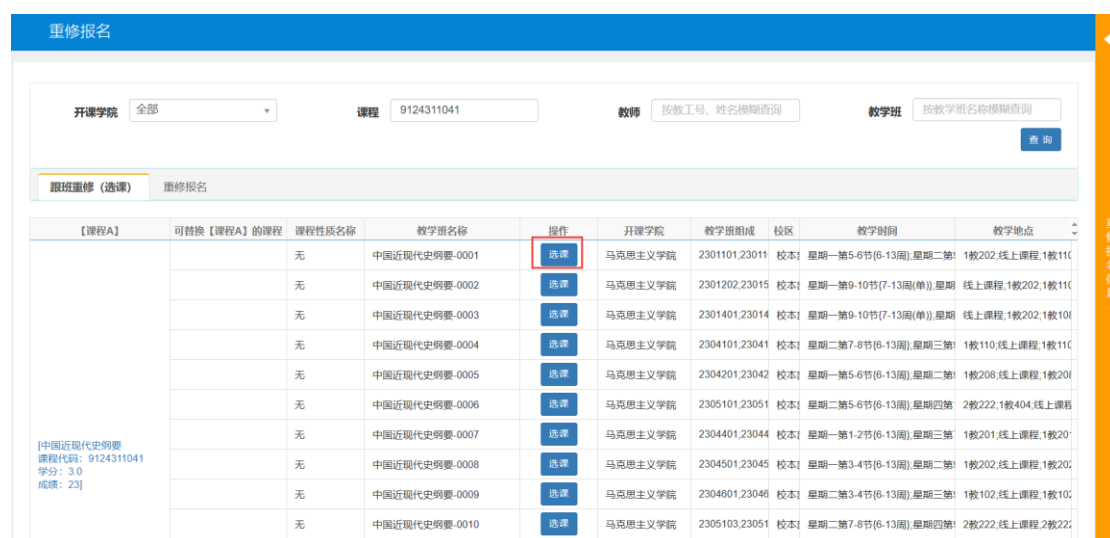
重修报名

开课学院 全部

课程 9124311041

教师 按教工号、姓名模糊查询

教学班 按教学班名称模糊查询

查询

跟班重修（选课） 重修报名

| 【课程A】 | 可替换【课程A】的课程 | 课程性质名称 | 教学班名称 | 操作 | 开课学院 | 教学班组成 | 校区 | 教学时间 | 教学地点 |
|---|---|---|---|---|---|---|---|---|---|
| [中国近现代史纲要 课程代码：9124311041 学分：3.0 成绩：23] | | 无 | 中国近现代史纲要-0001 | 选课 | 马克思主义学院 | 2301101;23011 | 校本[ | 星期一第5-6节{6-13周};星期二第[ | 1教202;线上课程;1教11[ |
| | | 无 | 中国近现代史纲要-0002 | 选课 | 马克思主义学院 | 2301202;23015 | 校本[ | 星期一第9-10节{7-13周(单)};星期[ | 线上课程;1教202;1教11[ |
| | | 无 | 中国近现代史纲要-0003 | 选课 | 马克思主义学院 | 2301401;23014 | 校本[ | 星期一第9-10节{7-13周(单)};星期[ | 线上课程;1教202;1教10[ |
| | | 无 | 中国近现代史纲要-0004 | 选课 | 马克思主义学院 | 2304101;23041 | 校本[ | 星期二第7-8节{6-13周};星期三第[ | 1教110;线上课程;1教11[ |
| | | 无 | 中国近现代史纲要-0005 | 选课 | 马克思主义学院 | 2304201;23042 | 校本[ | 星期一第5-6节{6-13周};星期二第[ | 1教208;线上课程;1教20[ |
| | | 无 | 中国近现代史纲要-0006 | 选课 | 马克思主义学院 | 2305101;23051 | 校本[ | 星期二第5-6节{6-13周};星期四第[ | 2教222;1教404;线上课[ |
| | | 无 | 中国近现代史纲要-0007 | 选课 | 马克思主义学院 | 2304401;23044 | 校本[ | 星期一第1-2节{6-13周};星期三第[ | 1教201;线上课程;1教20[ |
| | | 无 | 中国近现代史纲要-0008 | 选课 | 马克思主义学院 | 2304501;23045 | 校本[ | 星期一第3-4节{6-13周};星期二第[ | 1教202;线上课程;1教20[ |
| | | 无 | 中国近现代史纲要-0009 | 选课 | 马克思主义学院 | 2304601;23046 | 校本[ | 星期二第3-4节{6-13周};星期三第[ | 1教102;线上课程;1教10[ |
| | | 无 | 中国近现代史纲要-0010 | 选课 | 马克思主义学院 | 2305103;23051 | 校本[ | 星期二第7-8节{6-13周};星期四第[ | 2教222;线上课程;2教22[ |